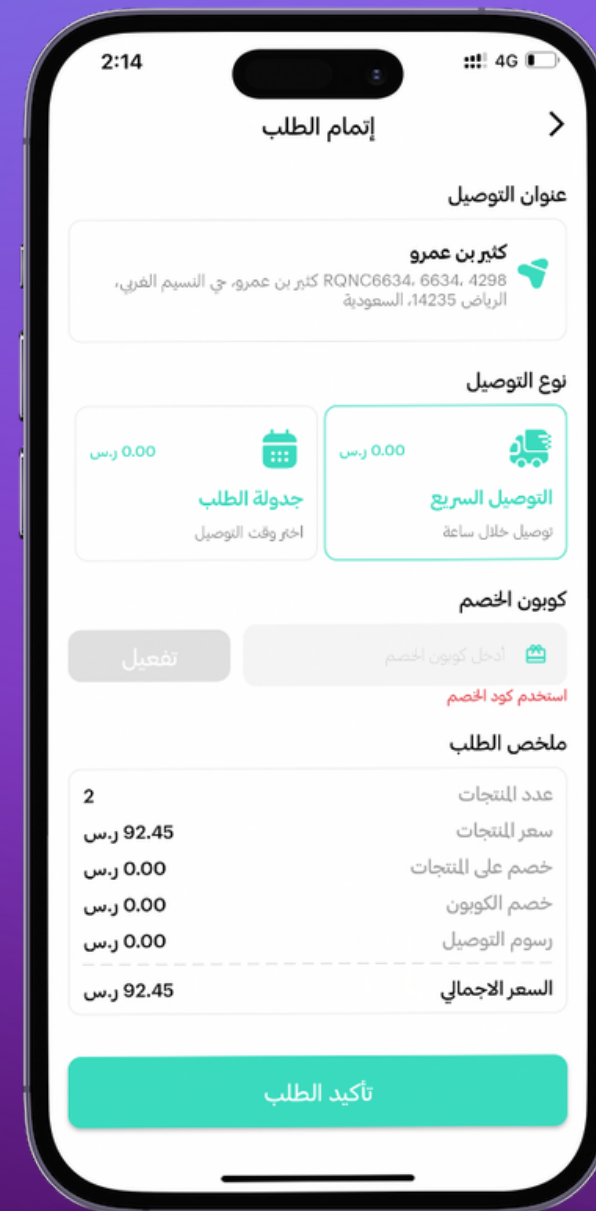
2:14

4G

إتمام الطلب

عنوان التوصيل

كثير بن عمرو

RQNC6634، 6634، 4298 كثير بن عمرو، حي النسيم الغربي، الرياض 14235، السعودية

نوع التوصيل

0.00 ر.س

التوصيل السريع

توصيل خلال ساعة

0.00 ر.س

جدولة الطلب

اختر وقت التوصيل

كوبون الخصم

أدخل كوبون الخصم

تفعيل

استخدم كود الخصم

ملخص الطلب

| | |
|---|---|
| عدد المنتجات | 2 |
| سعر المنتجات | 92.45 ر.س |
| خصم على المنتجات | 0.00 ر.س |
| خصم الكوبون | 0.00 ر.س |
| رسوم التوصيل | 0.00 ر.س |
| السعر الاجمالي | 92.45 ر.س |

تأكيد الطلب